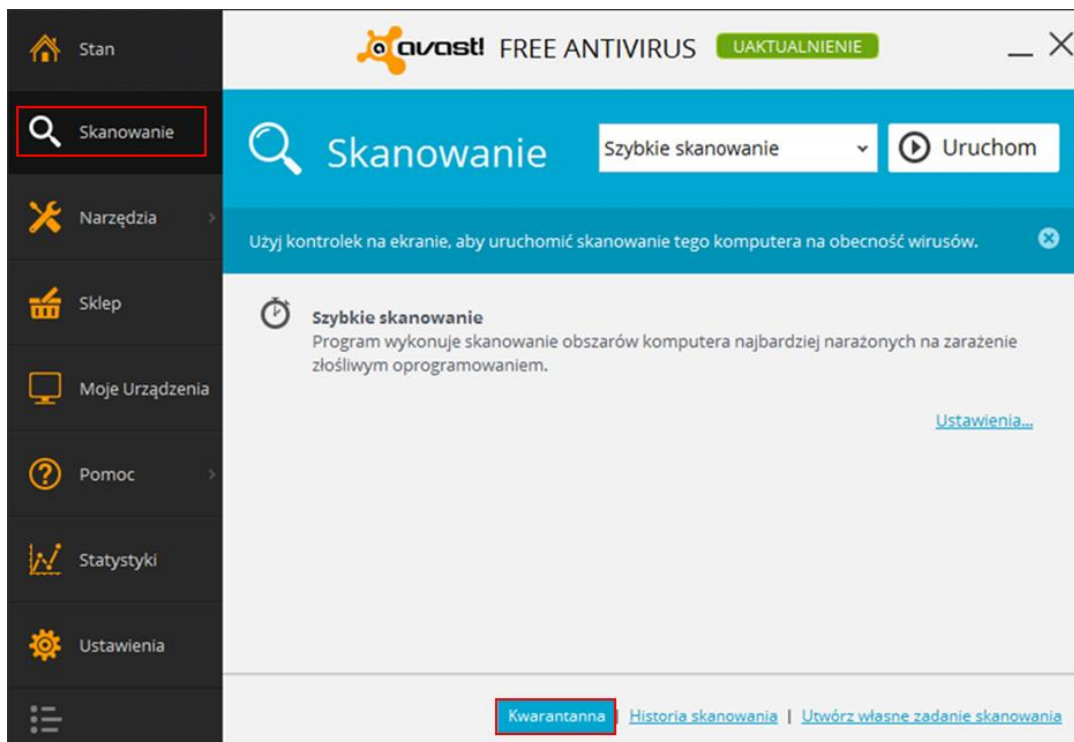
Stan

Skanowanie

Narzędzia

Sklep

Moje Urządzenia

Pomoc

Statystyki

Ustawienia

avast! FREE ANTIVIRUS UAKTUALNIENIE

Skanowanie

Szybkie skanowanie

Uruchom

Użyj kontrolek na ekranie, aby uruchomić skanowanie tego komputera na obecność wirusów.

Szybkie skanowanie
Program wykonuje skanowanie obszarów komputera najbardziej narażonych na zarażenie złośliwym oprogramowaniem.

Ustawienia...

Kwarantanna | Historia skanowania | Utwórz własne zadanie skanowania